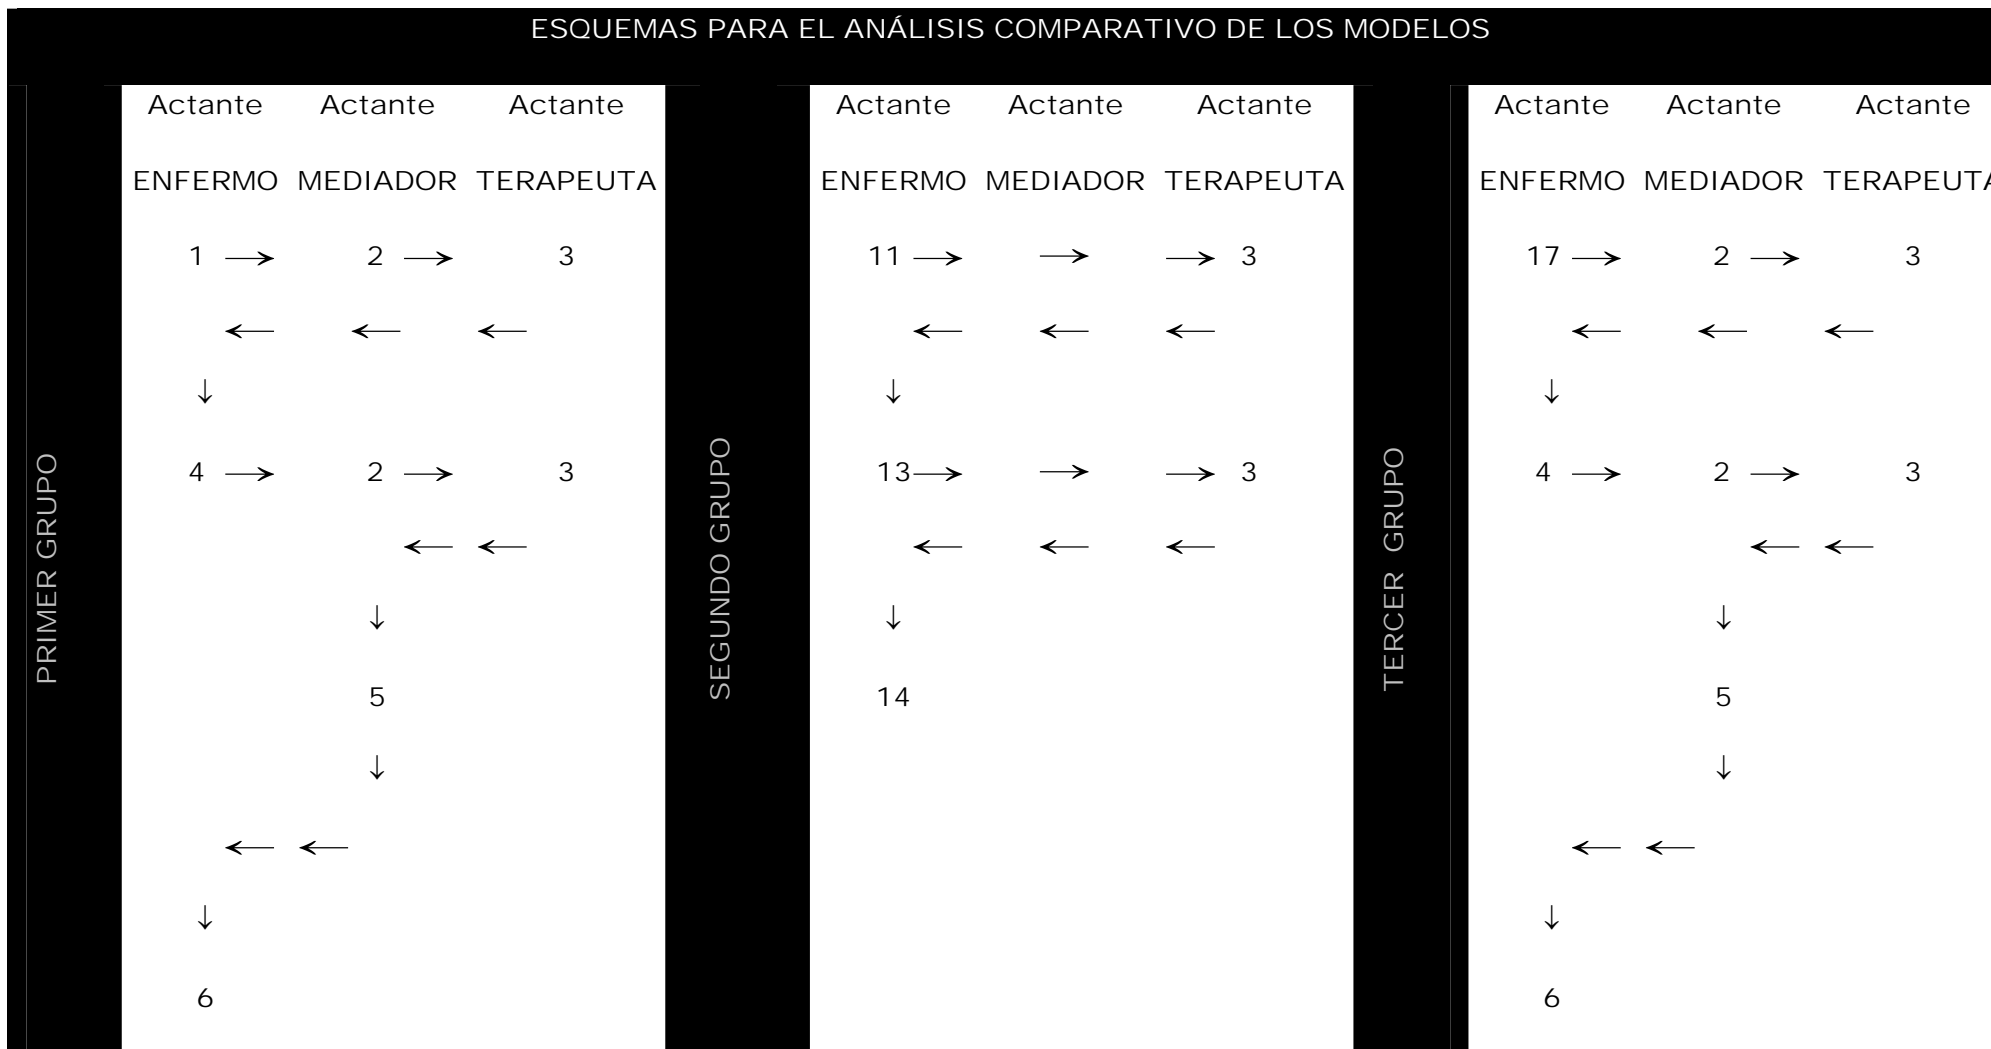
ESQUEMAS PARA EL ANÁLISIS COMPARATIVO DE LOS MODELOS

PRIMER GRUPO

| Actante ENFERMO | Actante MEDIADOR | Actante TERAPEUTA |
|---|---|---|
| 1 → | 2 → | 3 |
| ← | ← | ← |
| ↓ | | |
| 4 → | 2 → | 3 |
| | ← | ← |
| | ↓ | |
| | 5 | |
| | ↓ | |
| ← | ← | |
| ↓ | | |
| 6 | | |

SEGUNDO GRUPO

| Actante ENFERMO | Actante MEDIADOR | Actante TERAPEUTA |
|---|---|---|
| 11 → | → | → 3 |
| ← | ← | ← |
| ↓ | | |
| 13 → | → | → 3 |
| ← | ← | ← |
| ↓ | | |
| 14 | | |

TERCER GRUPO

| Actante ENFERMO | Actante MEDIADOR | Actante TERAPEUTA |
|---|---|---|
| 17 → | 2 → | 3 |
| ← | ← | ← |
| ↓ | | |
| 4 → | 2 → | 3 |
| | ← | ← |
| | ↓ | |
| | 5 | |
| | ↓ | |
| ← | ← | |
| ↓ | | |
| 6 | | |